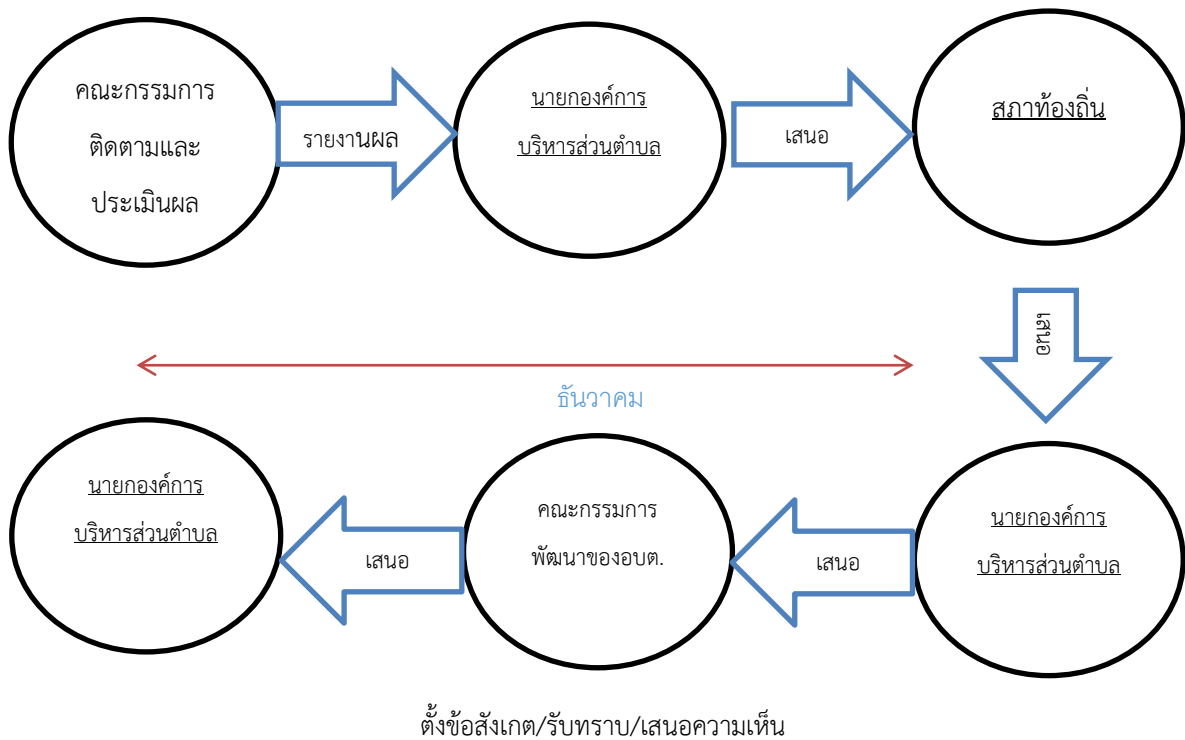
คณะกรรมการติดตามและประเมินผล

รายงานผล

นายกองค์การบริหารส่วนตำบล

เสนอ

สภาท้องถิ่น

เสนอ

ธันวาคม

นายกองค์การบริหารส่วนตำบล

เสนอ

คณะกรรมการพัฒนาของอบต.

เสนอ

นายกองค์การบริหารส่วนตำบล

ตั้งข้อสังเกต/รับทราบ/เสนอความเห็น